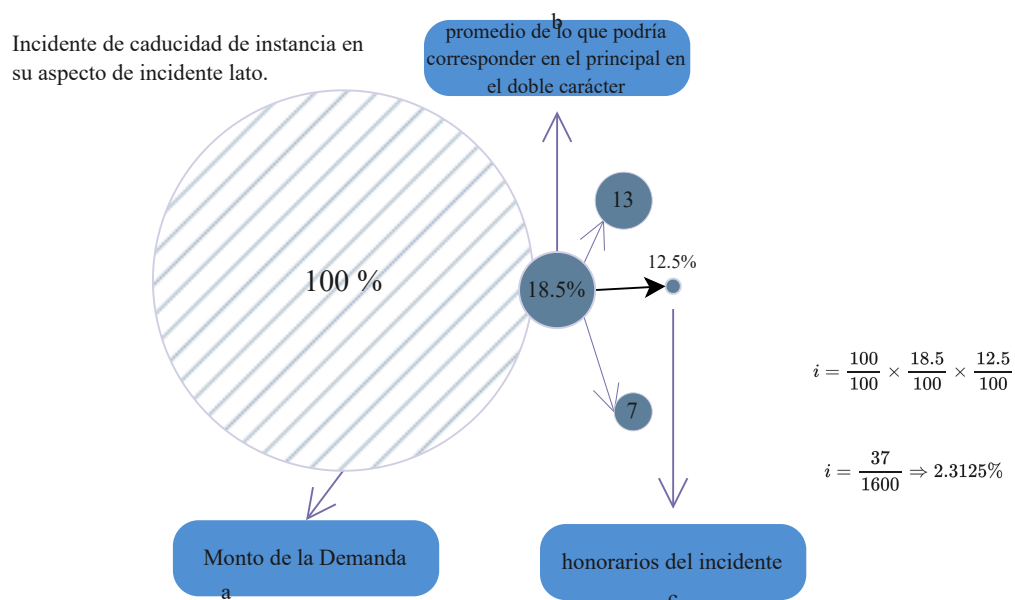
Incidente de caducidad de instancia en su aspecto de incidente lato.

b

promedio de lo que podría corresponder en el principal en el doble carácter

13

100 %

18.5%

12.5%

7

$i = \frac{100}{100} \times \frac{18.5}{100} \times \frac{12.5}{100}$

$i = \frac{37}{1600} \Rightarrow 2.3125\%$

Monto de la Demanda

a

honorarios del incidente

c